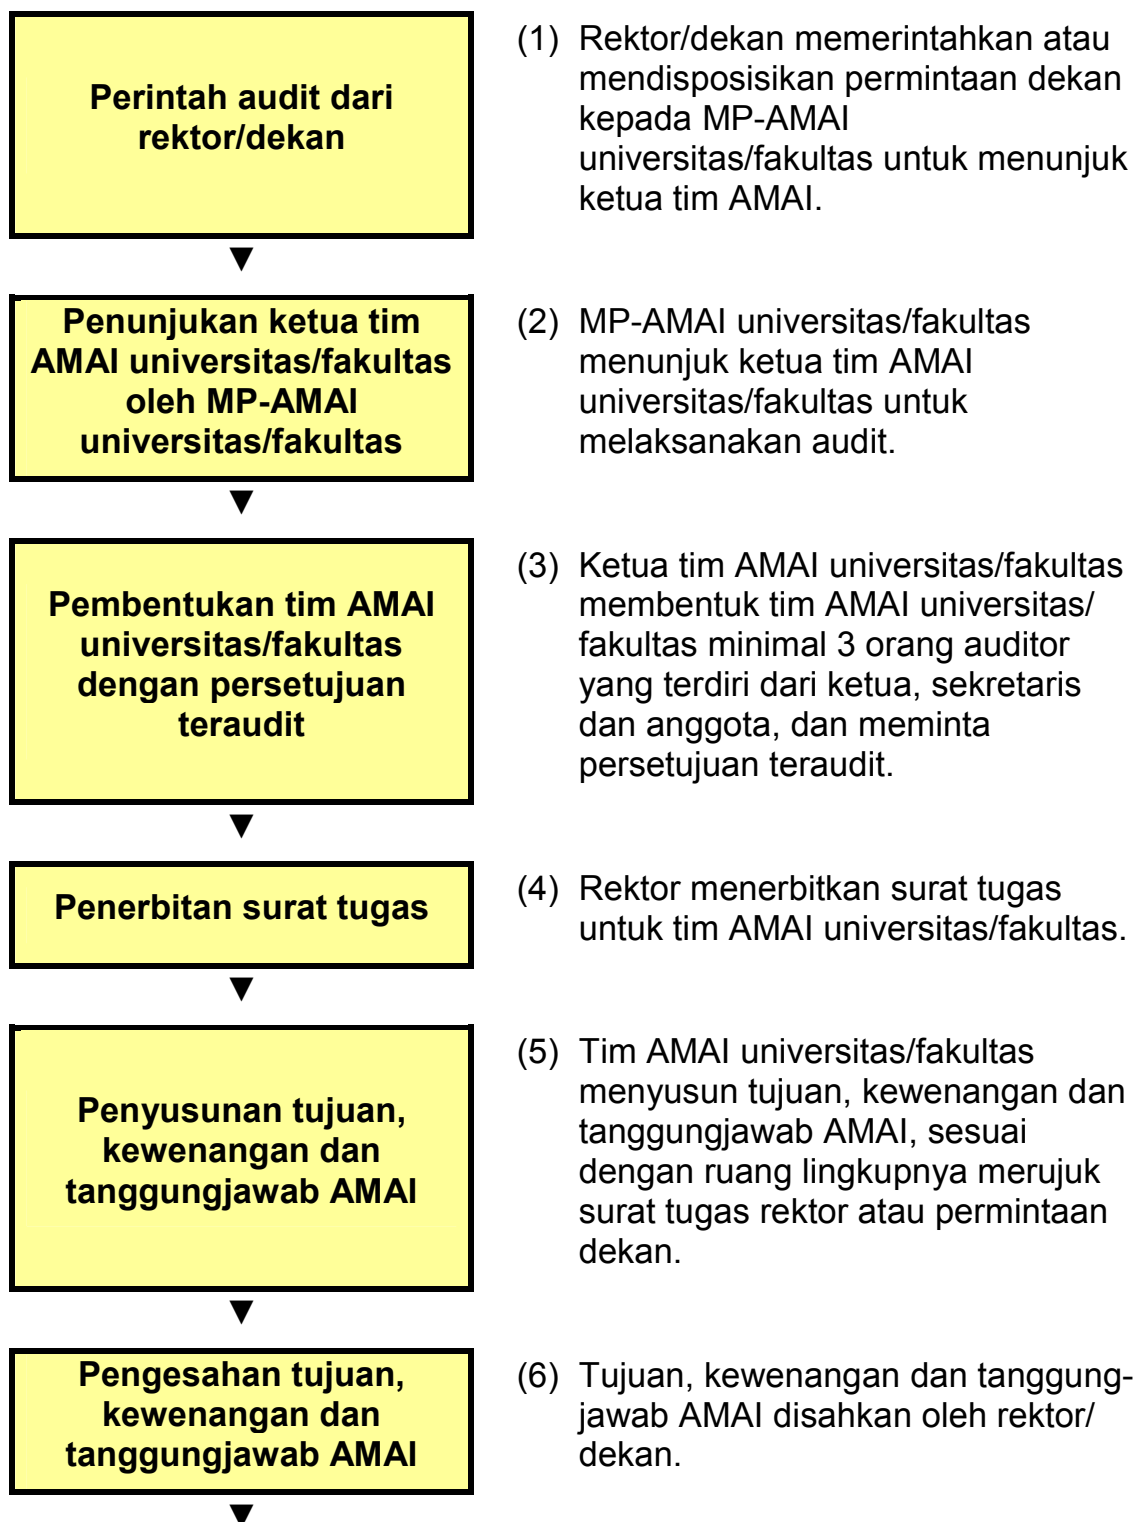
Perintah audit dari rektor/dekan

(1) Rektor/dekan memerintahkan atau mendisposisikan permintaan dekan kepada MP-AMAI universitas/fakultas untuk menunjuk ketua tim AMAI.

Penunjukan ketua tim AMAI universitas/fakultas oleh MP-AMAI universitas/fakultas

(2) MP-AMAI universitas/fakultas menunjuk ketua tim AMAI universitas/fakultas untuk melaksanakan audit.

Pembentukan tim AMAI universitas/fakultas dengan persetujuan teraudit

(3) Ketua tim AMAI universitas/fakultas membentuk tim AMAI universitas/ fakultas minimal 3 orang auditor yang terdiri dari ketua, sekretaris dan anggota, dan meminta persetujuan teraudit.

Penerbitan surat tugas

(4) Rektor menerbitkan surat tugas untuk tim AMAI universitas/fakultas.

Penyusunan tujuan, kewenangan dan tanggungjawab AMAI

(5) Tim AMAI universitas/fakultas menyusun tujuan, kewenangan dan tanggungjawab AMAI, sesuai dengan ruang lingkupnya merujuk surat tugas rektor atau permintaan dekan.

Pengesahan tujuan, kewenangan dan tanggungjawab AMAI

(6) Tujuan, kewenangan dan tanggungjawab AMAI disahkan oleh rektor/ dekan.